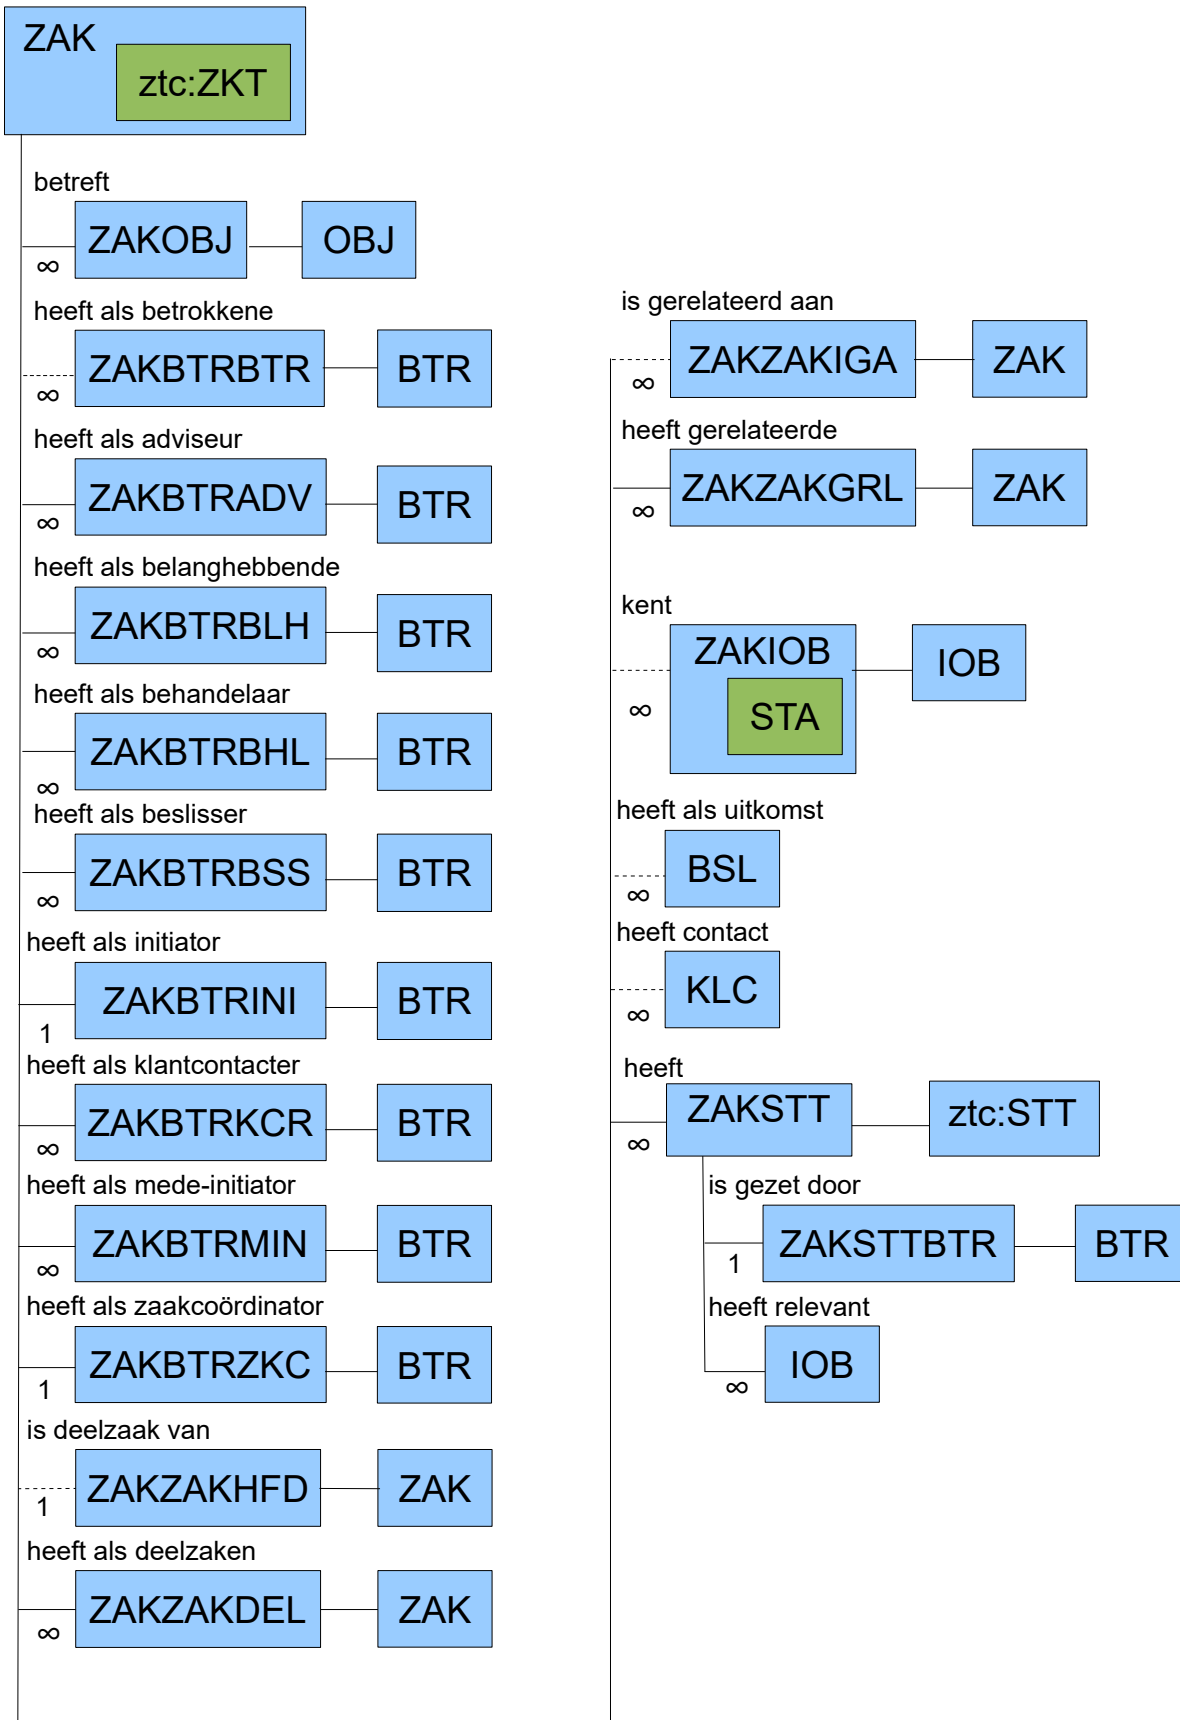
ZAK
ztc:ZKT

betreft
ZAKOBJ
OBJ
∞

heeft als betrokkene
ZAKBTRBTR
BTR
∞

heeft als adviseur
ZAKBTRADV
BTR
∞

heeft als belanghebbende
ZAKBTRBLH
BTR
∞

heeft als behandelaar
ZAKBTRBHL
BTR
∞

heeft als beslisser
ZAKBTRBSS
BTR
∞

heeft als initiator
ZAKBTRINI
BTR
1

heeft als klantcontacter
ZAKBTRKCR
BTR
∞

heeft als mede-initiator
ZAKBTRMIN
BTR
∞

heeft als zaakcoördinator
ZAKBTRZKC
BTR
1

is deelzaak van
ZAKZAKHFD
ZAK
1

heeft als deelzaken
ZAKZAKDEL
ZAK
∞

is gerelateerd aan
ZAKZAKIGA
ZAK
∞

heeft gerelateerde
ZAKZAKGRL
ZAK
∞

kent
ZAKIOB
STA
IOB
∞

heeft als uitkomst
BSL
∞

heeft contact
KLC
∞

heeft
ZAKSTT
ztc:STT
∞

is gezet door
ZAKSTTBTR
BTR
1

heeft relevant
IOB
∞